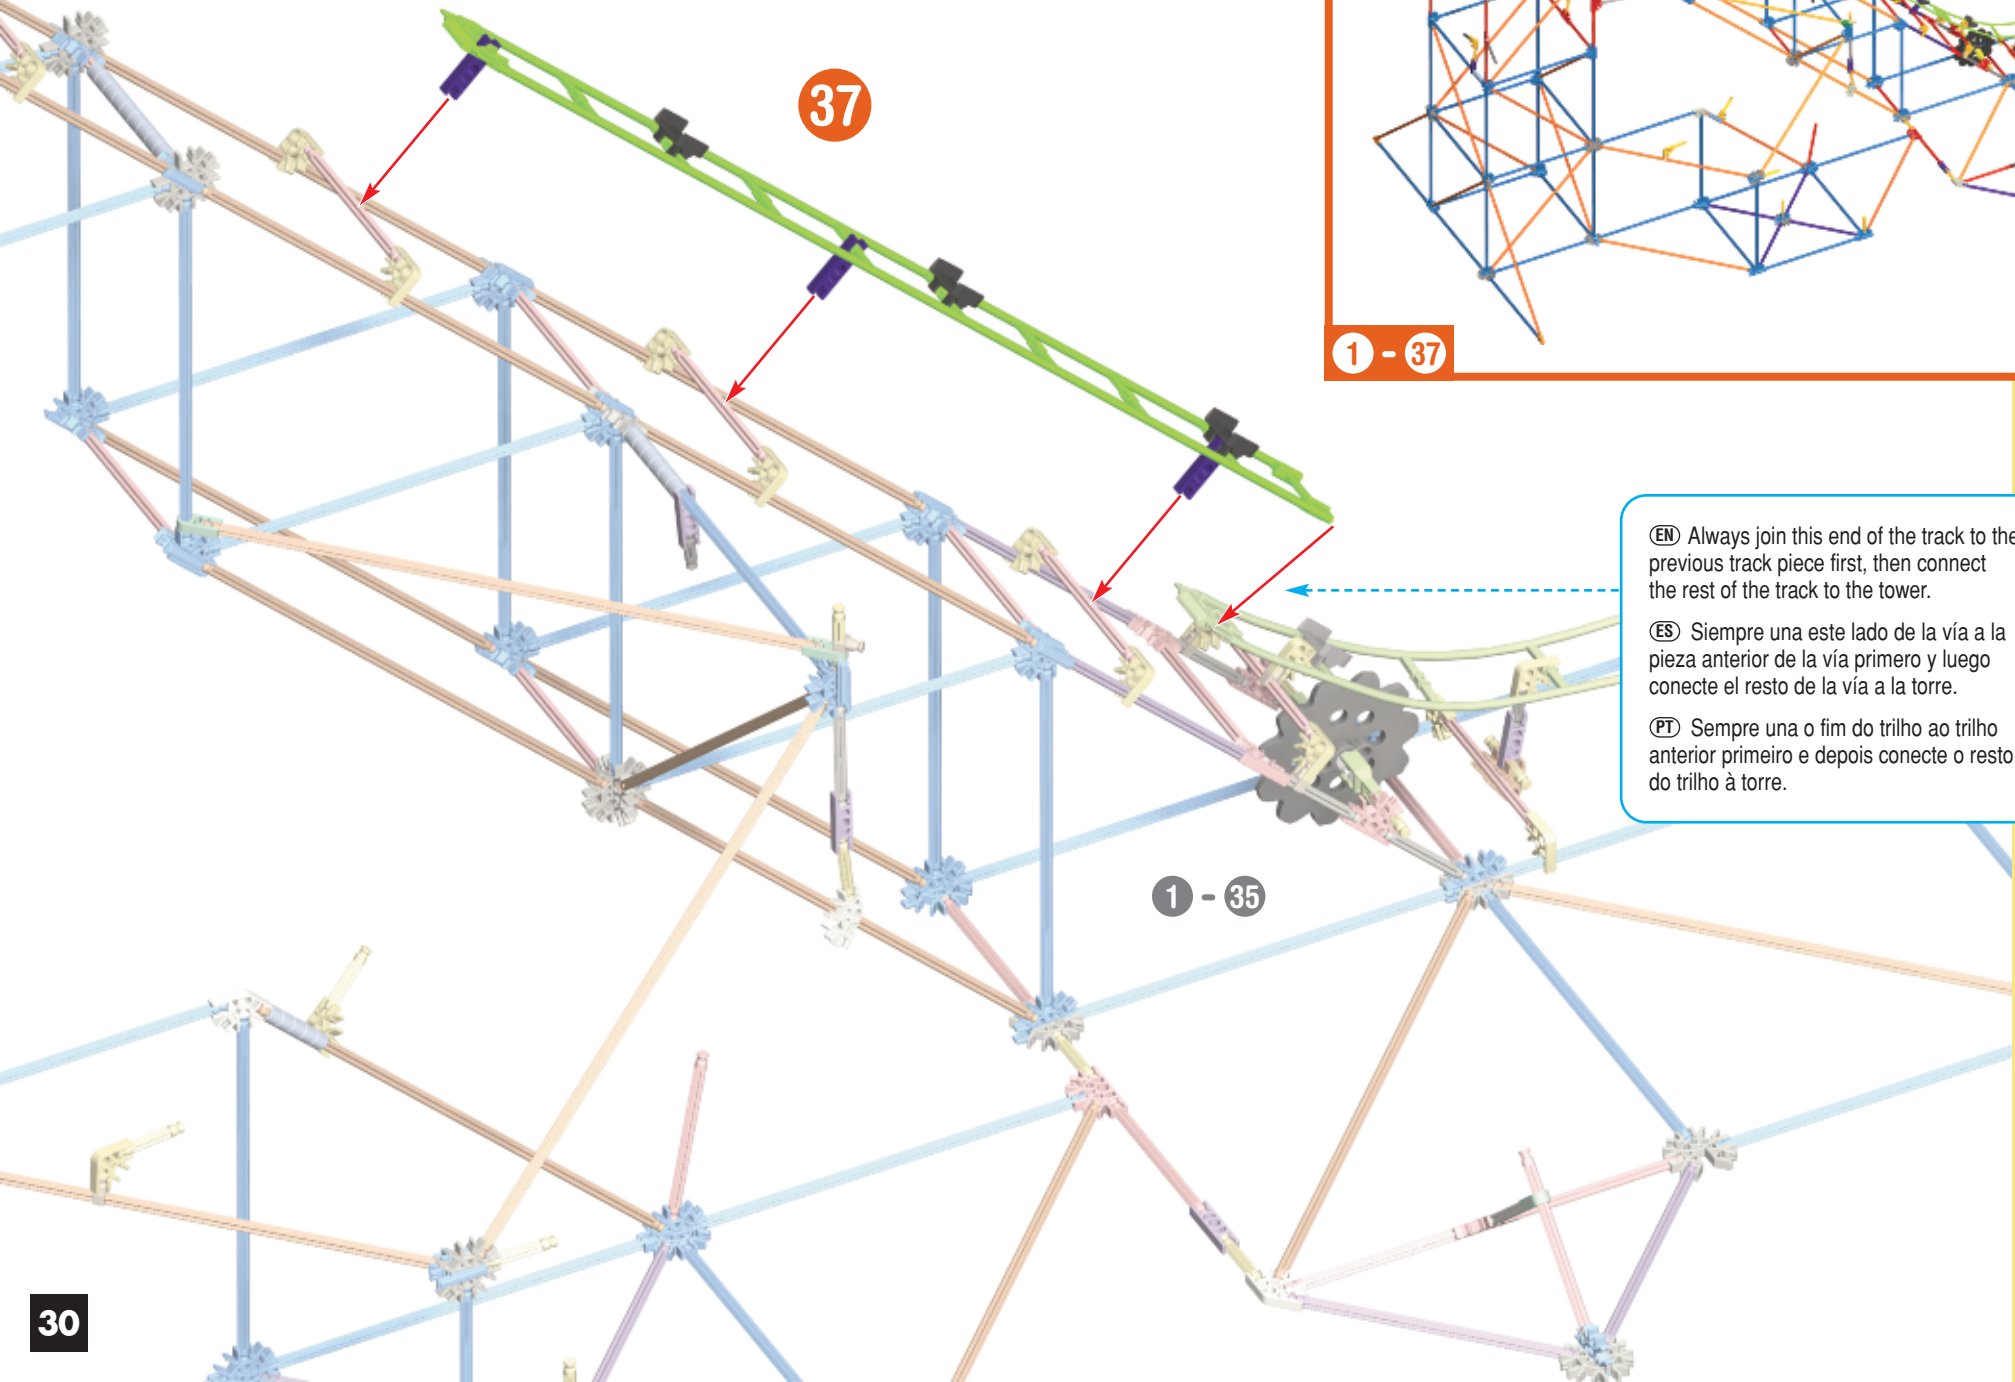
37

1 - 37

EN Always join this end of the track to the previous track piece first, then connect the rest of the track to the tower.

ES Siempre una este lado de la vía a la pieza anterior de la vía primero y luego conecte el resto de la vía a la torre.

PT Sempre una o fim do trilho ao trilho anterior primeiro e depois conecte o resto do trilho à torre.

1 - 35

30